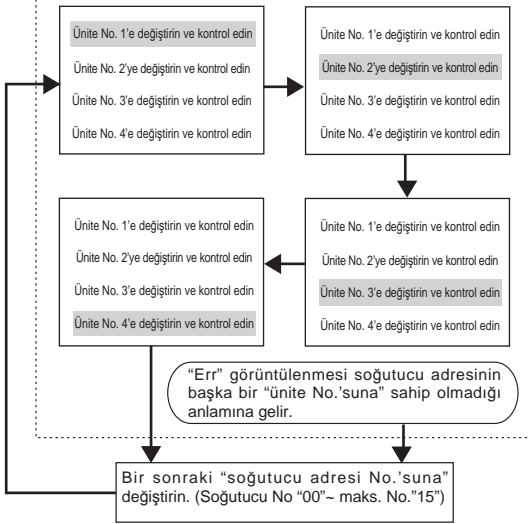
Ünite No. 1'e değiştirin ve kontrol edin
Ünite No. 2'ye değiştirin ve kontrol edin
Ünite No. 3'e değiştirin ve kontrol edin
Ünite No. 4'e değiştirin ve kontrol edin

Ünite No. 1'e değiştirin ve kontrol edin
Ünite No. 2'ye değiştirin ve kontrol edin
Ünite No. 3'e değiştirin ve kontrol edin
Ünite No. 4'e değiştirin ve kontrol edin

Ünite No. 1'e değiştirin ve kontrol edin
Ünite No. 2'ye değiştirin ve kontrol edin
Ünite No. 3'e değiştirin ve kontrol edin
Ünite No. 4'e değiştirin ve kontrol edin

Ünite No. 1'e değiştirin ve kontrol edin
Ünite No. 2'ye değiştirin ve kontrol edin
Ünite No. 3'e değiştirin ve kontrol edin
Ünite No. 4'e değiştirin ve kontrol edin

"Err" görüntülenmesi soğutucu adresinin başka bir "ünite No.'suna" sahip olmadığı anlamına gelir.

Bir sonraki "soğutucu adresi No.'suna" değiştirin. (Soğutucu No "00"~ maks. No."15")